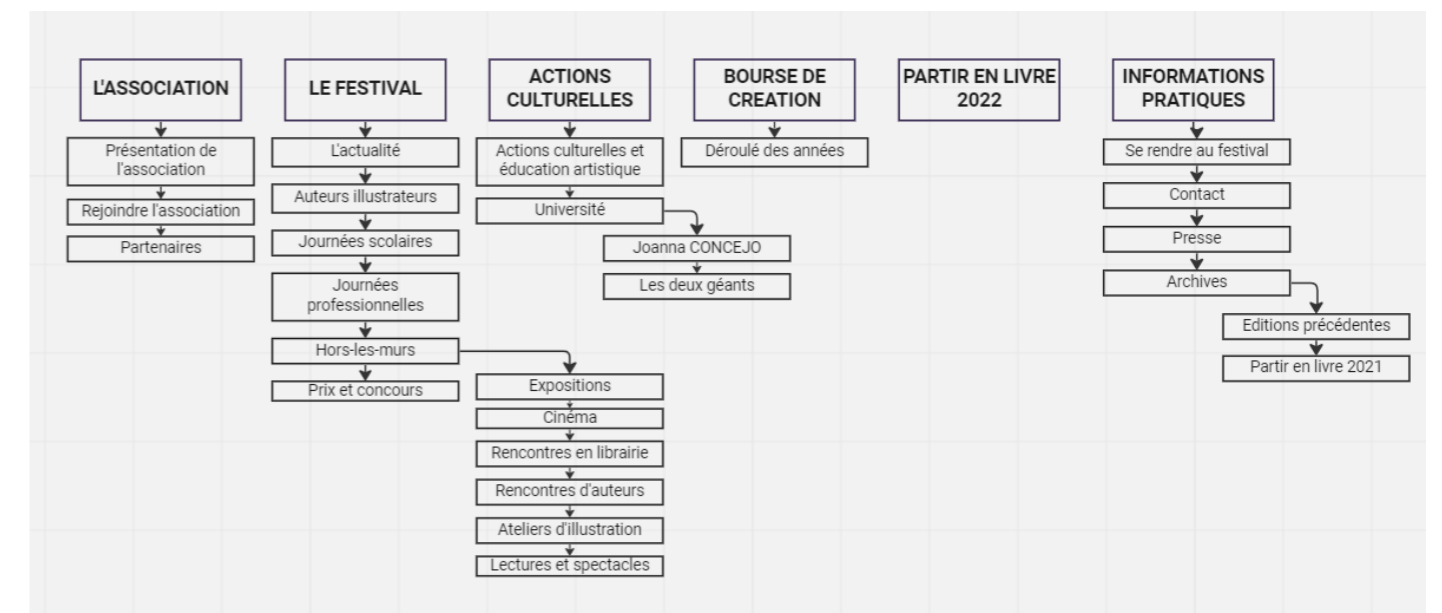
L'ASSOCIATION

Présentation de l'association

Rejoindre l'association

Partenaires

LE FESTIVAL

L'actualité

Auteurs illustrateurs

Journées scolaires

Journées professionnelles

Hors-les-murs

Expositions

Cinéma

Rencontres en librairie

Rencontres d'auteurs

Ateliers d'illustration

Lectures et spectacles

Prix et concours

ACTIONS CULTURELLES

Actions culturelles et éducation artistique

Université

Joanna CONCEJO

Les deux géants

BOURSE DE CREATION

Déroulé des années

PARTIR EN LIVRE 2022

INFORMATIONS PRATIQUES

Se rendre au festival

Contact

Presse

Archives

Editions précédentes

Partir en livre 2021